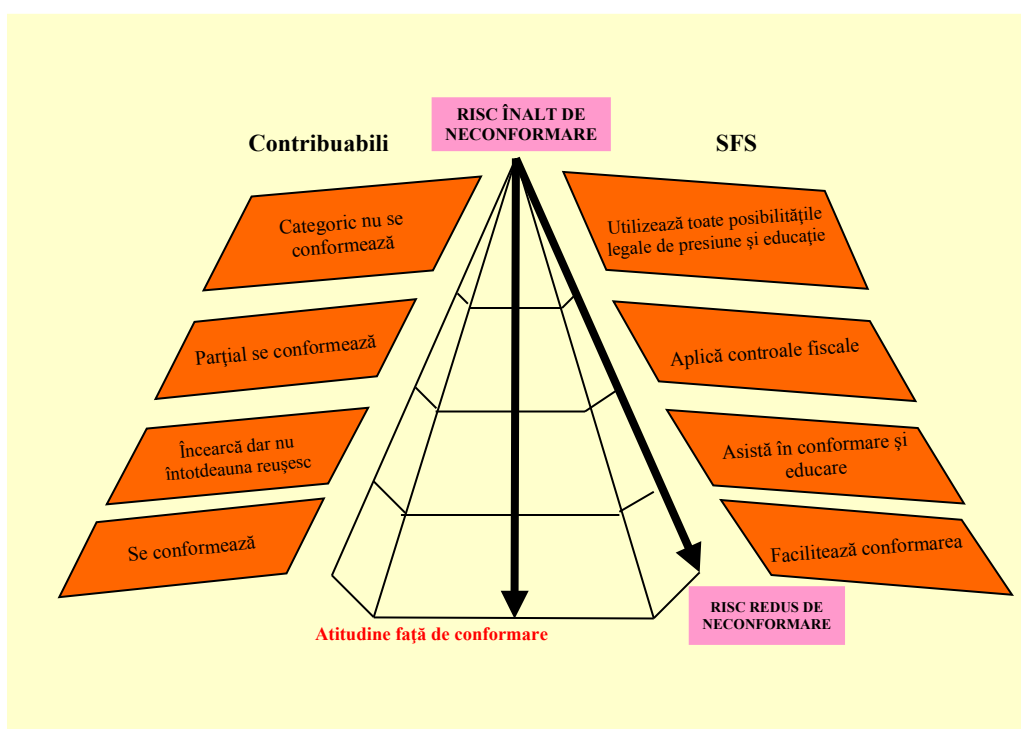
RISC ÎNALT DE NECONFORMARE

Contribuabili

SFS

Categoric nu se conformează

Parţial se conformează

Încearcă dar nu întotdeauna reuşesc

Se conformează

Utilizează toate posibilităţile legale de presiune şi educaţie

Aplică controale fiscale

Asistă în conformare şi educare

Facilitează conformarea

Atitudine faţă de conformare

RISC REDUS DE NECONFORMARE